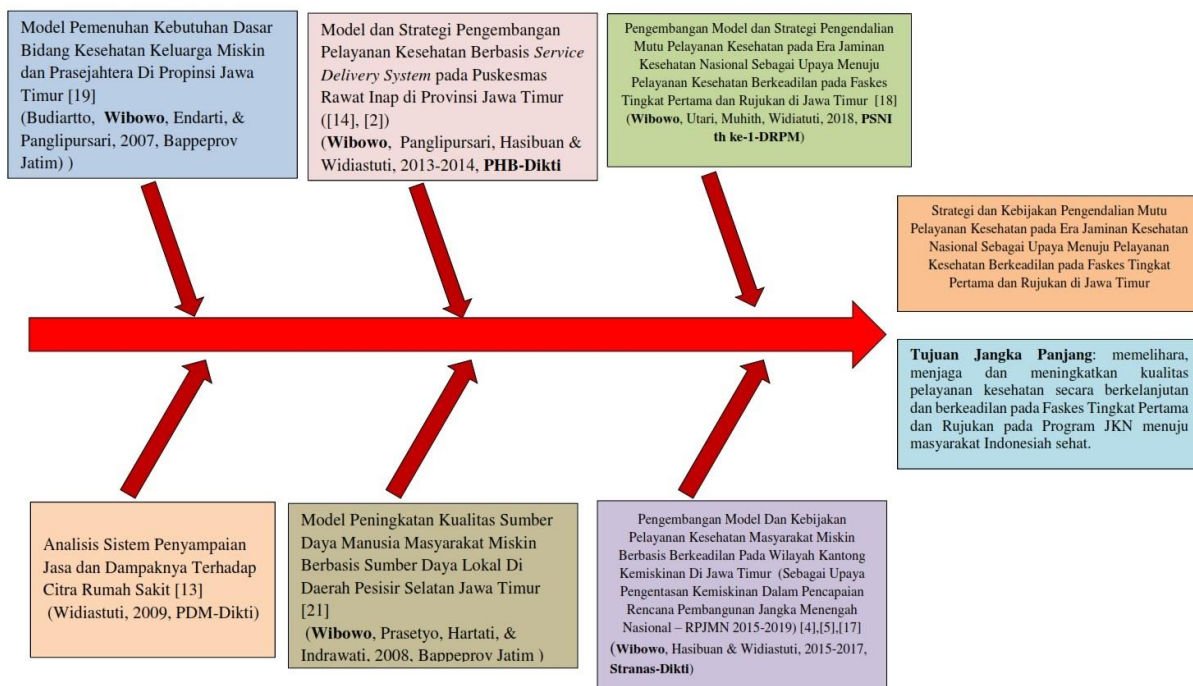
Model Pemenuhan Kebutuhan Dasar Bidang Kesehatan Keluarga Miskin dan Prasejahtera Di Propinsi Jawa Timur [19]
(Budiartto, **Wibowo**, Endarti, & Panglipursari, 2007, Bappeprov Jatim) )

Model dan Strategi Pengembangan Pelayanan Kesehatan Berbasis *Service Delivery System* pada Puskesmas Rawat Inap di Provinsi Jawa Timur ([14], [2])
(**Wibowo**, Panglipursari, Hasibuan & Widiastuti, 2013-2014, **PHB-Dikti**

Pengembangan Model dan Strategi Pengendalian Mutu Pelayanan Kesehatan pada Era Jaminan Kesehatan Nasional Sebagai Upaya Menuju Pelayanan Kesehatan Berkeadilan pada Faskes Tingkat Pertama dan Rujukan di Jawa Timur [18]
(**Wibowo**, Utari, Muhith, Widiatuti, 2018, **PSNI th ke-1-DRPM**)

Strategi dan Kebijakan Pengendalian Mutu Pelayanan Kesehatan pada Era Jaminan Kesehatan Nasional Sebagai Upaya Menuju Pelayanan Kesehatan Berkeadilan pada Faskes Tingkat Pertama dan Rujukan di Jawa Timur

**Tujuan Jangka Panjang**: memelihara, menjaga dan meningkatkan kualitas pelayanan kesehatan secara berkelanjutan dan berkeadilan pada Faskes Tingkat Pertama dan Rujukan pada Program JKN menuju masyarakat Indonesiah sehat.

Analisis Sistem Penyampaian Jasa dan Dampaknya Terhadap Citra Rumah Sakit [13]
(Widiastuti, 2009, PDM-Dikti)

Model Peningkatan Kualitas Sumber Daya Manusia Masyarakat Miskin Berbasis Sumber Daya Lokal Di Daerah Pesisir Selatan Jawa Timur [21]
(**Wibowo**, Prasetyo, Hartati, & Indrawati, 2008, Bappeprov Jatim )

Pengembangan Model Dan Kebijakan Pelayanan Kesehatan Masyarakat Miskin Berbasis Berkeadilan Pada Wilayah Kantong Kemiskinan Di Jawa Timur (Sebagai Upaya Pengentasan Kemiskinan Dalam Pencapaian Rencana Pembangunan Jangka Menengah Nasional – RPJMN 2015-2019) [4],[5],[17]
(**Wibowo**, Hasibuan & Widiastuti, 2015-2017, **Stranas-Dikti**)